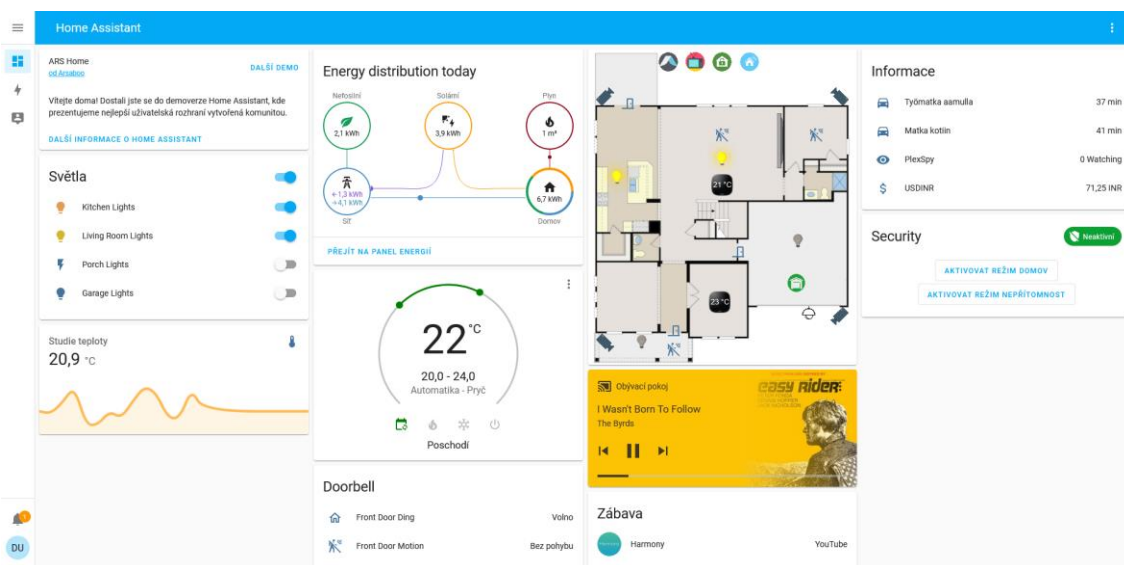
Home Assistant

ARS Home
od Arsaboo
DALŠÍ DEMO
Vítejte doma! Dostali jste se do demoverze Home Assistant, kde prezentujeme nejlepší uživatelská rozhraní vytvořená komunitou.
DALŠÍ INFORMACE O HOME ASSISTANT

Světla
Kitchen Lights
Living Room Lights
Porch Lights
Garage Lights

Studie teploty
20,9 °C

Energy distribution today
Nefosilní
2,1 kWh
Solární
3,9 kWh
Plyn
1 m³
← 1,3 kWh
→ 4,1 kWh
Síť
6,7 kWh
Domov
PŘEJÍT NA PANEL ENERGIÍ

22 °C
20,0 - 24,0
Automatika - Pryč
Poschodí

Doorbell
Front Door Ding
Volno
Front Door Motion
Bez pohybu

21 °C
23 °C

Obývací pokoj
easy rider
I Wasn't Born To Follow
The Byrds

Zábava
Harmony
YouTube

Informace
Työmatka aamulla
37 min
Matka kotiin
41 min
PlexSpy
0 Watching
USDINR
71,25 INR

Security
Neaktivní
AKTIVOVAT REŽIM DOMOV
AKTIVOVAT REŽIM NEPŘÍTOMNOST

DU